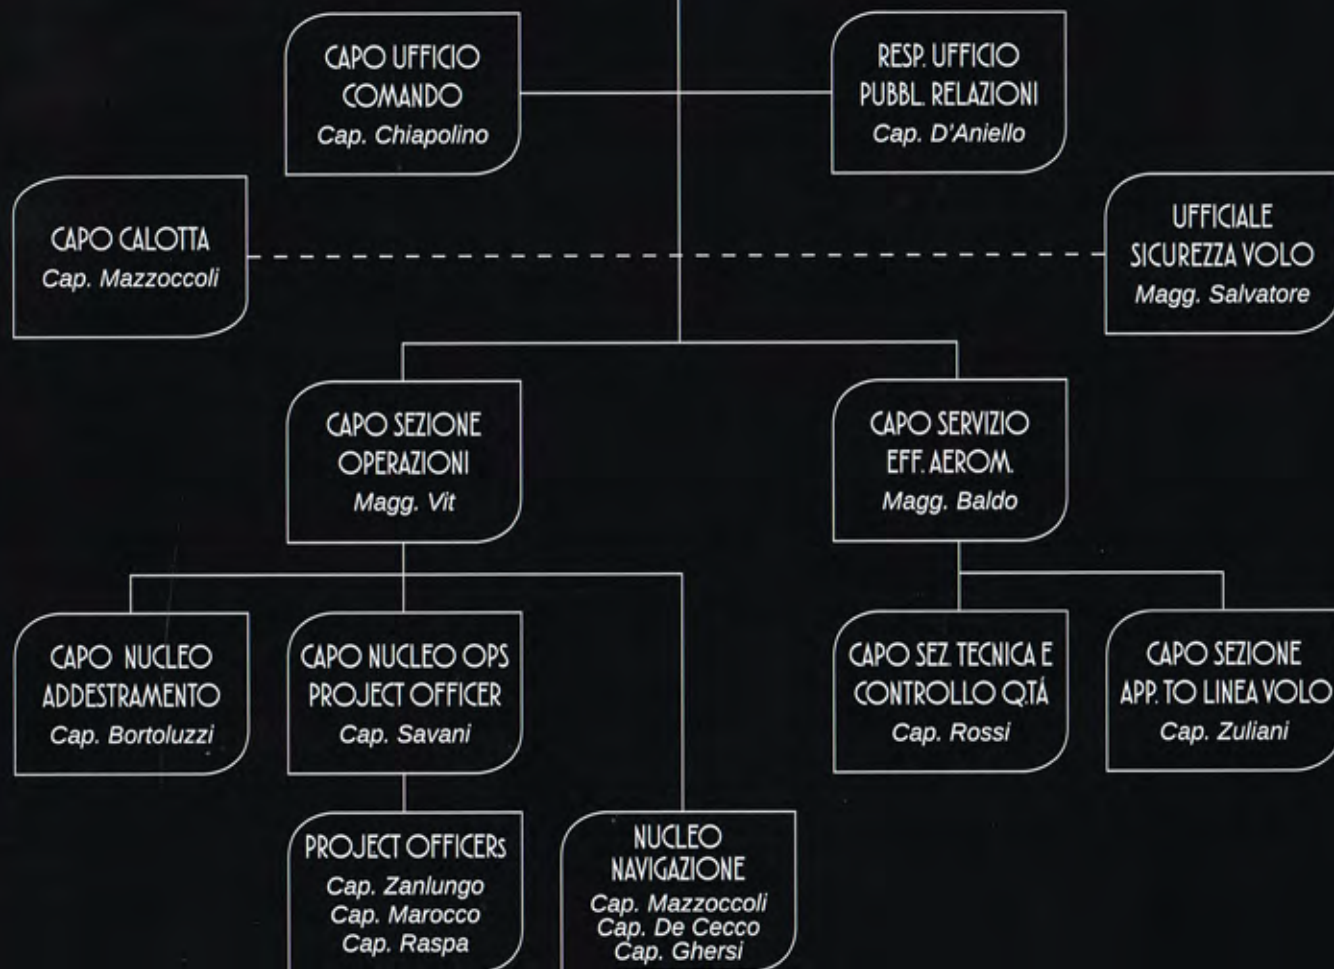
CAPO UFFICIO COMANDO
Cap. Chiapolino

RESP. UFFICIO PUBBL. RELAZIONI
Cap. D'Aniello

CAPO CALOTTA
Cap. Mazzoccoli

UFFICIALE SICUREZZA VOLO
Magg. Salvatore

CAPO SEZIONE OPERAZIONI
Magg. Vit

CAPO SERVIZIO EFF. AEROM.
Magg. Baldo

CAPO NUCLEO ADDESTRAMENTO
Cap. Bortoluzzi

CAPO NUCLEO OPS PROJECT OFFICER
Cap. Savani

CAPO SEZ. TECNICA E CONTROLLO Q.TÁ
Cap. Rossi

CAPO SEZIONE APP. TO LINEA VOLO
Cap. Zuliani

PROJECT OFFICERs
Cap. Zanlungo
Cap. Marocco
Cap. Raspa

NUCLEO NAVIGAZIONE
Cap. Mazzoccoli
Cap. De Cecco
Cap. Ghersi